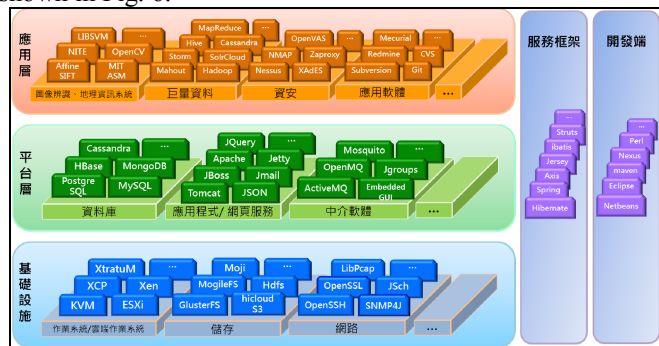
shown in Fig. 6.

應用層

LIBSVM
...
NITE
OpenCV
Affine SIFT
MIT ASM
圖像辨識、地理資訊系統

MapReduce
...
Hive
Cassandra
Storm
SolrCloud
Mahout
Hadoop
巨量資料

OpenVAS
...
NMAP
Zaproxy
Nessus
XAdES
資安

Mecurial
...
Redmine
CVS
Subversion
Git
應用軟體

...

平台層

Cassandra
...
HBase
MongoDB
Postgre SQL
MySQL
資料庫

JQuery
...
Apache
Jetty
JBoss
Jmail
Tomcat
JSON
應用程式/網頁服務

Mosquito
...
OpenMQ
Jgroups
ActiveMQ
Embedded GUI
中介軟體

...

基礎設施

XtratuM
...
XCP
Xen
KVM
ESXi
作業系統/雲端作業系統

Moji
...
MogileFS
Hdfs
GlusterFS
hicloud S3
儲存

LibPcap
...
OpenSSL
JSch
OpenSSH
SNMP4J
網路

...

服務框架

...
Struts
ibatis
Jersey
Axis
Spring
Hibernate

開發端

...
Perl
Nexus
maven
Eclipse
Netbeans